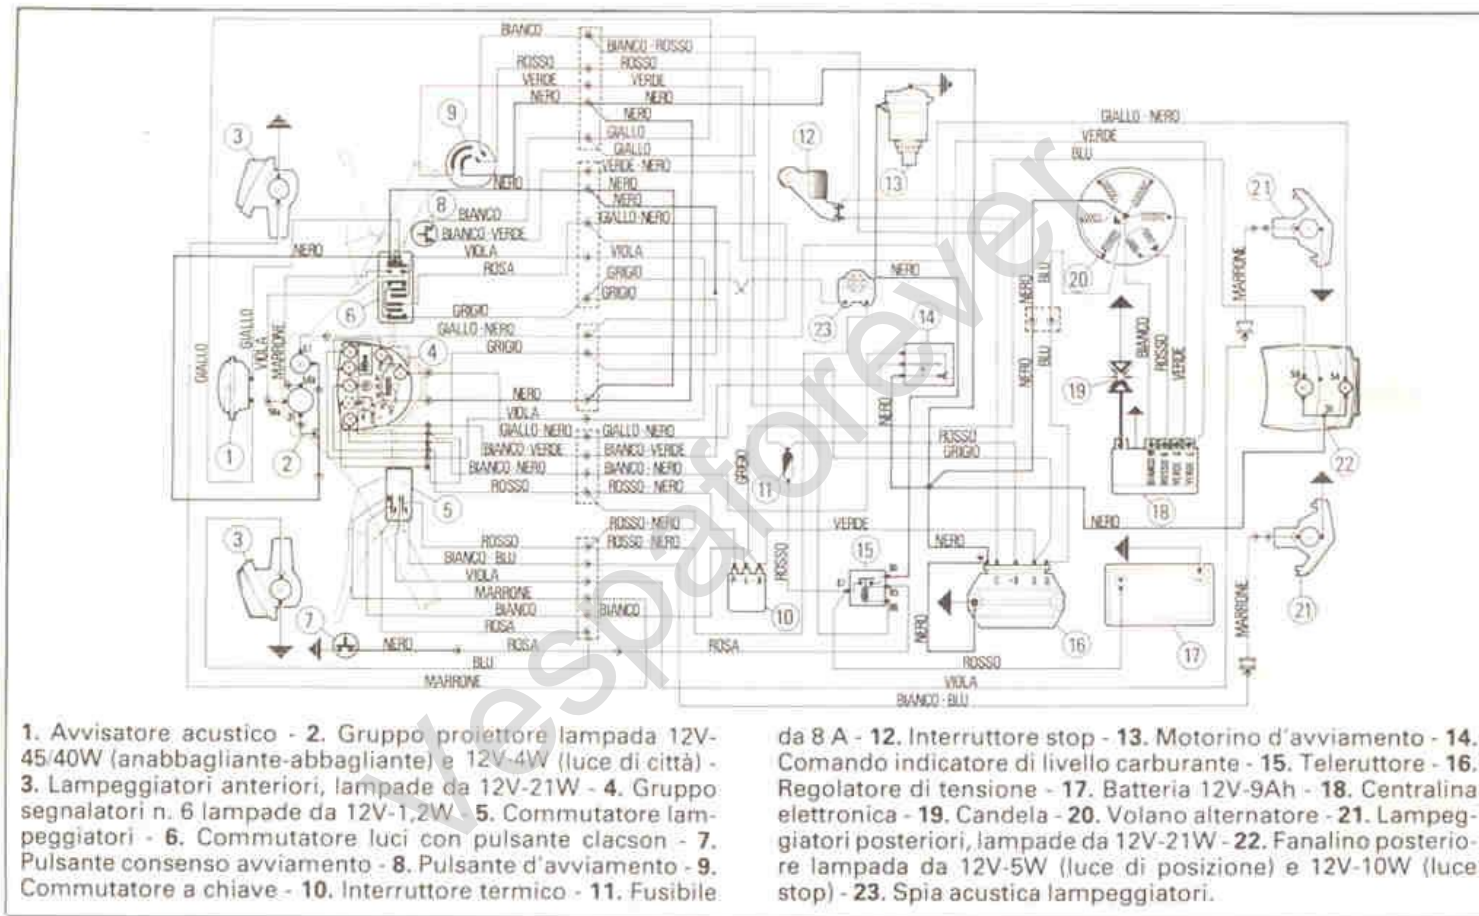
BIANCO
BIANCO - ROSSO
ROSSO
ROSSO
VERDE
VERDE
NERO
NERO
NERO
GIALLO
GIALLO
VERDE - NERO
NERO
NERO
NERO
BIANCO
GIALLO - NERO
BIANCO - VERDE
VIOLA
VIOLA
ROSA
GRIGIO
GRIGIO
NERO
GIALLO
GIALLO
VIOLA
MARRONE
GRIGIO
GIALLO - NERO
GRIGIO
NERO
VIOLA
GIALLO - NERO
GIALLO - NERO
BIANCO - VERDE
BIANCO - VERDE
BIANCO - NERO
BIANCO - NERO
ROSSO
ROSSO - NERO
ROSSO - NERO
ROSSO
ROSSO - NERO
BIANCO - BLU
VIOLA
MARRONE
BIANCO
BIANCO
ROSA
ROSA
NERO
BLU
MARRONE
GIALLO - NERO
VERDE
BLU
NERO
NERO
BLU
NERO
BLU
NERO
BIANCO
ROSSO
VERDE
ROSSO
GRIGIO
GRIGIO
MARRONE
NERO
VERDE
NERO
ROSSO
ROSA
NERO
ROSSO
VIOLA
BIANCO - BLU
MARRONE
1 2 3 4 5 6 7 8 9 10 11 12 13 14 15 16 17 18 19 20 21 22 23

1. Avvisatore acustico - 2. Gruppo proiettore lampada 12V-45/40W (anabbagliante-abbagliante) e 12V-4W (luce di città) - 3. Lampeggiatori anteriori, lampade da 12V-21W - 4. Gruppo segnalatori n. 6 lampade da 12V-1,2W - 5. Commutatore lampeggiatori - 6. Commutatore luci con pulsante clacson - 7. Pulsante consenso avviamento - 8. Pulsante d'avviamento - 9. Commutatore a chiave - 10. Interruttore termico - 11. Fusibile da 8 A - 12. Interruttore stop - 13. Motorino d'avviamento - 14. Comando indicatore di livello carburante - 15. Teleruttore - 16. Regolatore di tensione - 17. Batteria 12V-9Ah - 18. Centralina elettronica - 19. Candela - 20. Volano alternatore - 21. Lampeggiatori posteriori, lampade da 12V-21W - 22. Fanalino posteriore lampada da 12V-5W (luce di posizione) e 12V-10W (luce stop) - 23. Spia acustica lampeggiatori.

Vespaforever